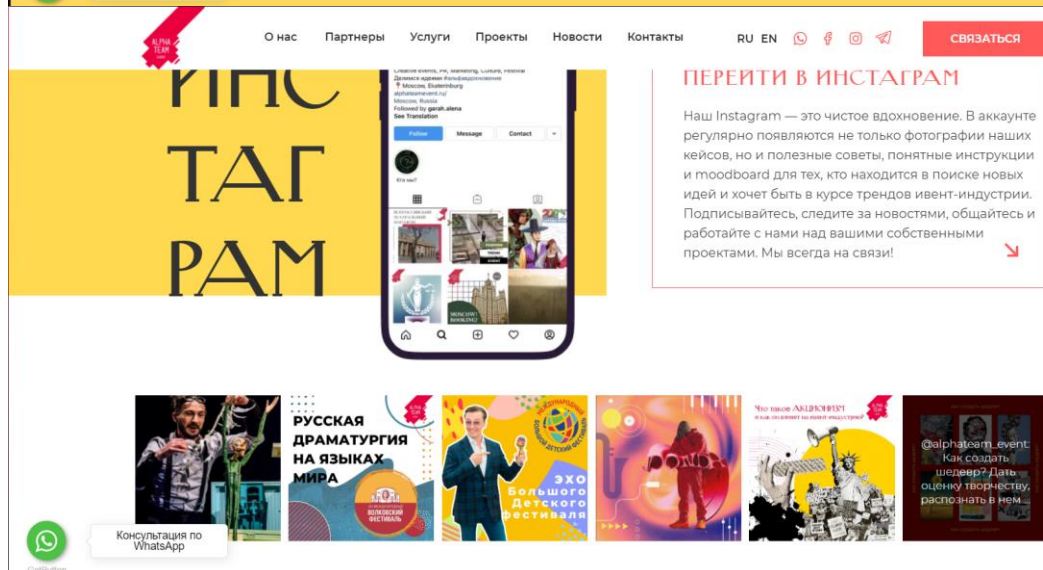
ALPHA TEAM

О нас Партнеры Услуги Проекты Новости Контакты RU EN СВЯЗАТЬСЯ

ИНС
ТАГ
РАМ

Creative events, PR, Marketing, Culture, Festival
Moscow, Ekaterinburg
alphateamevent.ru/
Moscow, Russia
Followed by garah.alena
See Translation

Follow Message Contact

MOSCOW? BOOKING?

ПЕРЕЙТИ В ИНСТАГРАМ

Наш Instagram — это чистое вдохновение. В аккаунте регулярно появляются не только фотографии наших кейсов, но и полезные советы, понятные инструкции и moodboard для тех, кто находится в поиске новых идей и хочет быть в курсе трендов ивент-индустрии. Подписывайтесь, следите за новостями, общайтесь и работайте с нами над вашими собственными проектами. Мы всегда на связи!

РУССКАЯ ДРАМАТУРГИЯ НА ЯЗЫКАХ МИРА

ВОЛЖСКИЙ ФЕСТИВАЛЬ

МЕЖДУНАРОДНЫЙ БОЛЬШОЙ ДЕТСКИЙ ФЕСТИВАЛЬ

ЭХО Большого Детского фестиваля

Что такое АКЦИОНИЗМ и как он влияет на ивент-индустрию?

@alphateam_event: Как создать шедевр? Дать оценку творчеству, распознать в нем...

Консультация по WhatsApp